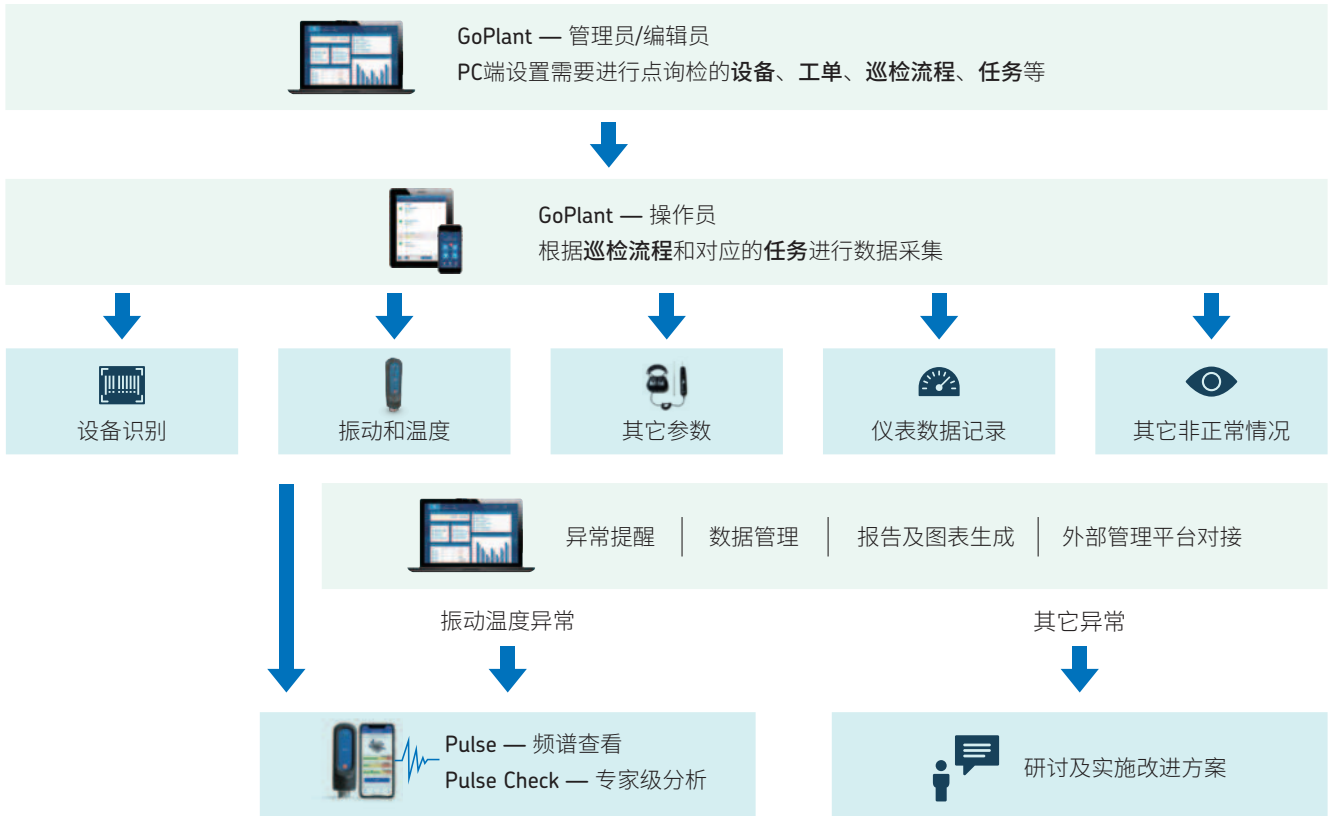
GoPlant — 管理员/编辑员
PC端设置需要进行点询检的设备、工单、巡检流程、任务等

GoPlant — 操作员
根据巡检流程和对应的任务进行数据采集

设备识别

振动和温度

其它参数

仪表数据记录

其它非正常情况

异常提醒 | 数据管理 | 报告及图表生成 | 外部管理平台对接

振动温度异常

其它异常

Pulse — 频谱查看
Pulse Check — 专家级分析

研讨及实施改进方案